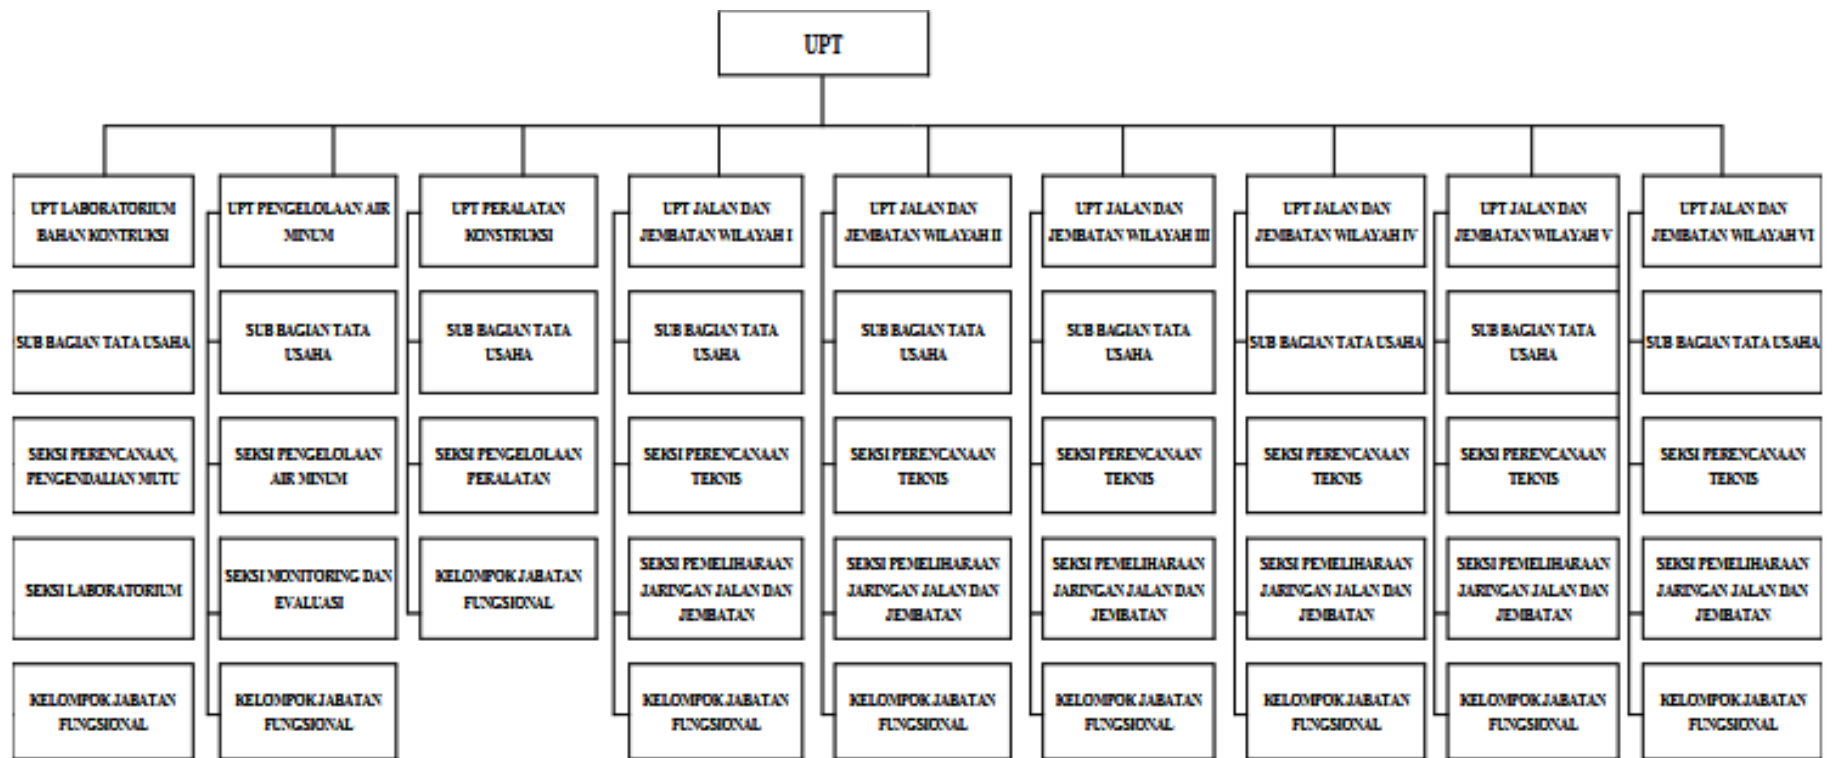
UPT

UPT LABORATORIUM BAHAN KONTRUKSI

SUB BAGIAN TATA USAHA

SEKSI PERENCANAAN, PENGENDALIAN MUTU

SEKSI LABORATORIUM

KELOMPOK JABATAN FUNGSIONAL

UPT PENGELOLAAN AIR MINUM

SUB BAGIAN TATA USAHA

SEKSI PENGELOLAAN AIR MINUM

SEKSI MONITORING DAN EVALUASI

KELOMPOK JABATAN FUNGSIONAL

UPT PERALATAN KONSTRUKSI

SUB BAGIAN TATA USAHA

SEKSI PENGELOLAAN PERALATAN

KELOMPOK JABATAN FUNGSIONAL

UPT JALAN DAN JEMBATAN WILAYAH I

SUB BAGIAN TATA USAHA

SEKSI PERENCANAAN TEKNIS

SEKSI PEMELIHARAAN JARINGAN JALAN DAN JEMBATAN

KELOMPOK JABATAN FUNGSIONAL

UPT JALAN DAN JEMBATAN WILAYAH II

SUB BAGIAN TATA USAHA

SEKSI PERENCANAAN TEKNIS

SEKSI PEMELIHARAAN JARINGAN JALAN DAN JEMBATAN

KELOMPOK JABATAN FUNGSIONAL

UPT JALAN DAN JEMBATAN WILAYAH III

SUB BAGIAN TATA USAHA

SEKSI PERENCANAAN TEKNIS

SEKSI PEMELIHARAAN JARINGAN JALAN DAN JEMBATAN

KELOMPOK JABATAN FUNGSIONAL

UPT JALAN DAN JEMBATAN WILAYAH IV

SUB BAGIAN TATA USAHA

SEKSI PERENCANAAN TEKNIS

SEKSI PEMELIHARAAN JARINGAN JALAN DAN JEMBATAN

KELOMPOK JABATAN FUNGSIONAL

UPT JALAN DAN JEMBATAN WILAYAH V

SUB BAGIAN TATA USAHA

SEKSI PERENCANAAN TEKNIS

SEKSI PEMELIHARAAN JARINGAN JALAN DAN JEMBATAN

KELOMPOK JABATAN FUNGSIONAL

UPT JALAN DAN JEMBATAN WILAYAH VI

SUB BAGIAN TATA USAHA

SEKSI PERENCANAAN TEKNIS

SEKSI PEMELIHARAAN JARINGAN JALAN DAN JEMBATAN

KELOMPOK JABATAN FUNGSIONAL